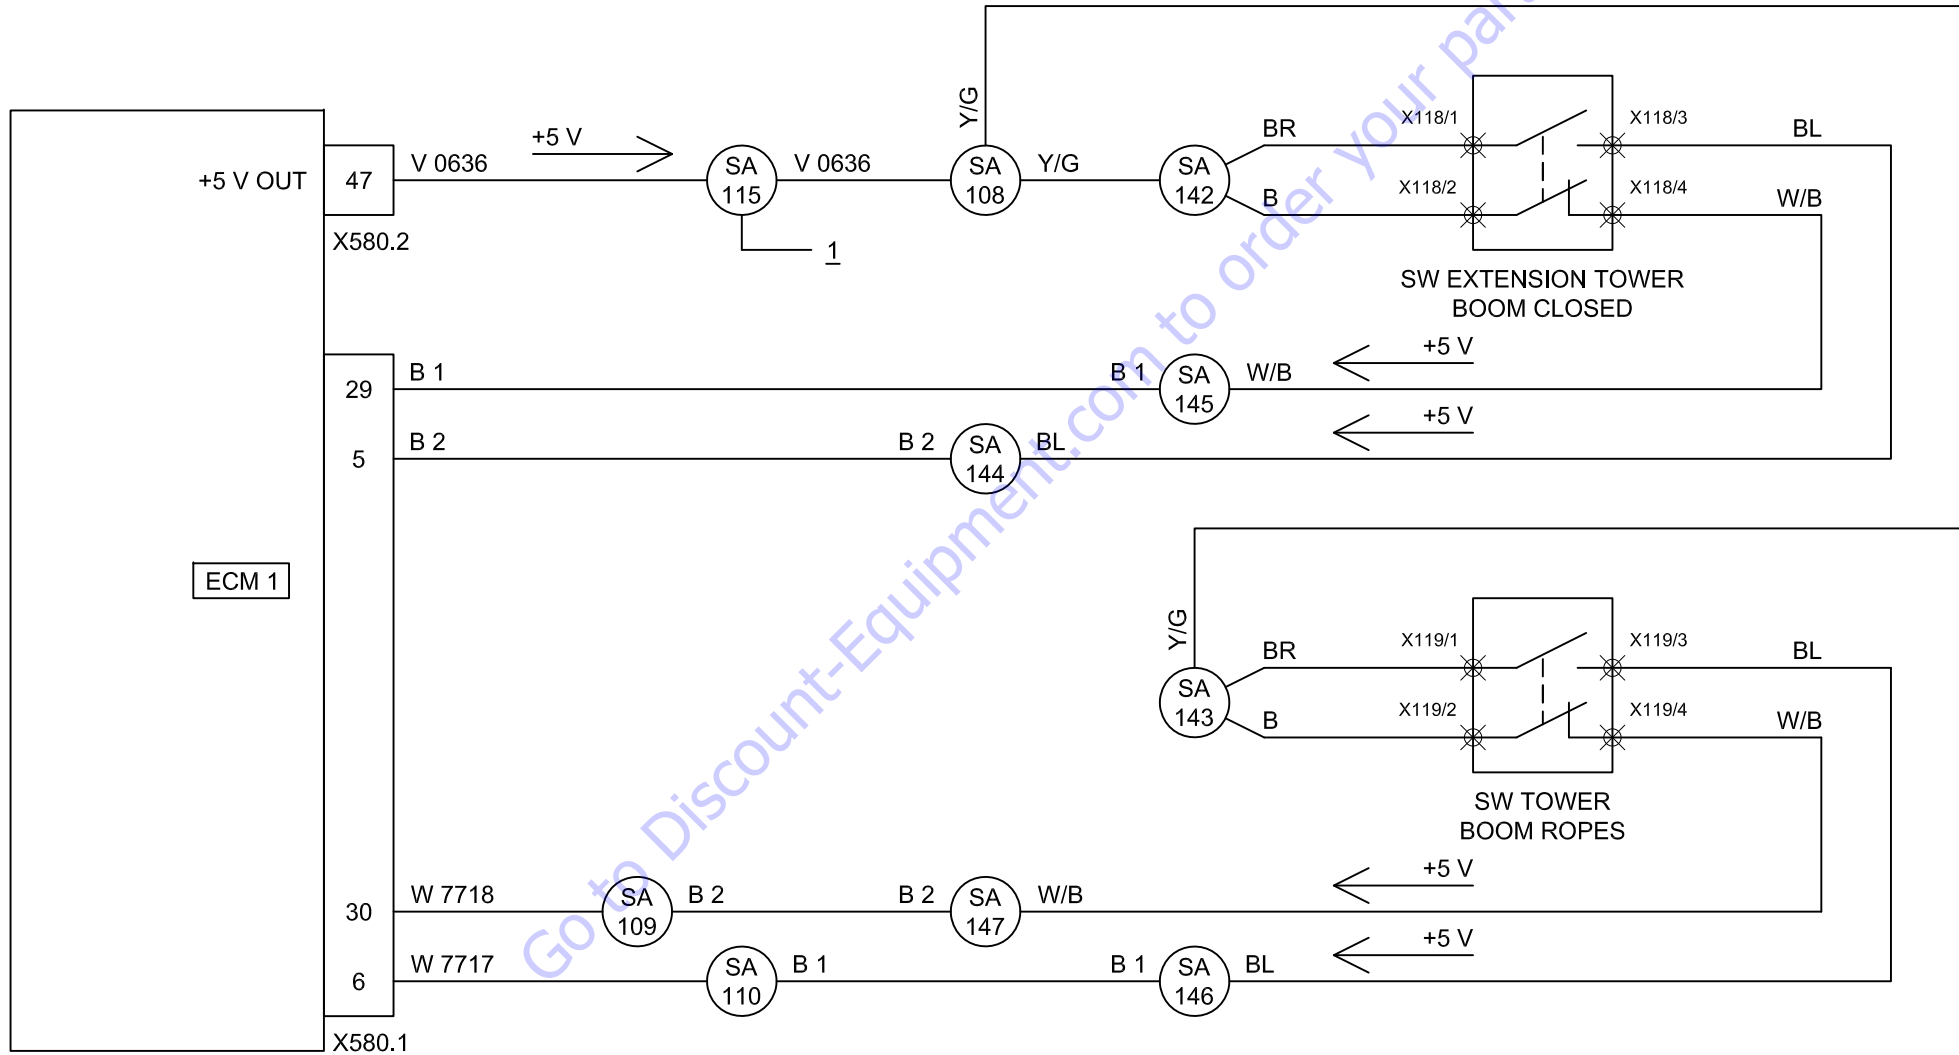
Y/G
+5 V OUT
47
X580.2
V 0636
+5 V
SA 115
1
V 0636
SA 108
Y/G
SA 142
BR
B
X118/1
X118/2
X118/3
X118/4
BL
W/B
SW EXTENSION TOWER BOOM CLOSED
29
B 1
B 1
SA 145
W/B
+5 V
5
B 2
B 2
SA 144
BL
+5 V
ECM 1
Y/G
SA 143
BR
B
X119/1
X119/2
X119/3
X119/4
BL
W/B
SW TOWER BOOM ROPES
30
W 7718
SA 109
B 2
B 2
SA 147
W/B
+5 V
6
W 7717
SA 110
B 1
B 1
SA 146
BL
+5 V
X580.1
Go to Discount-Equipment.com to order your parts